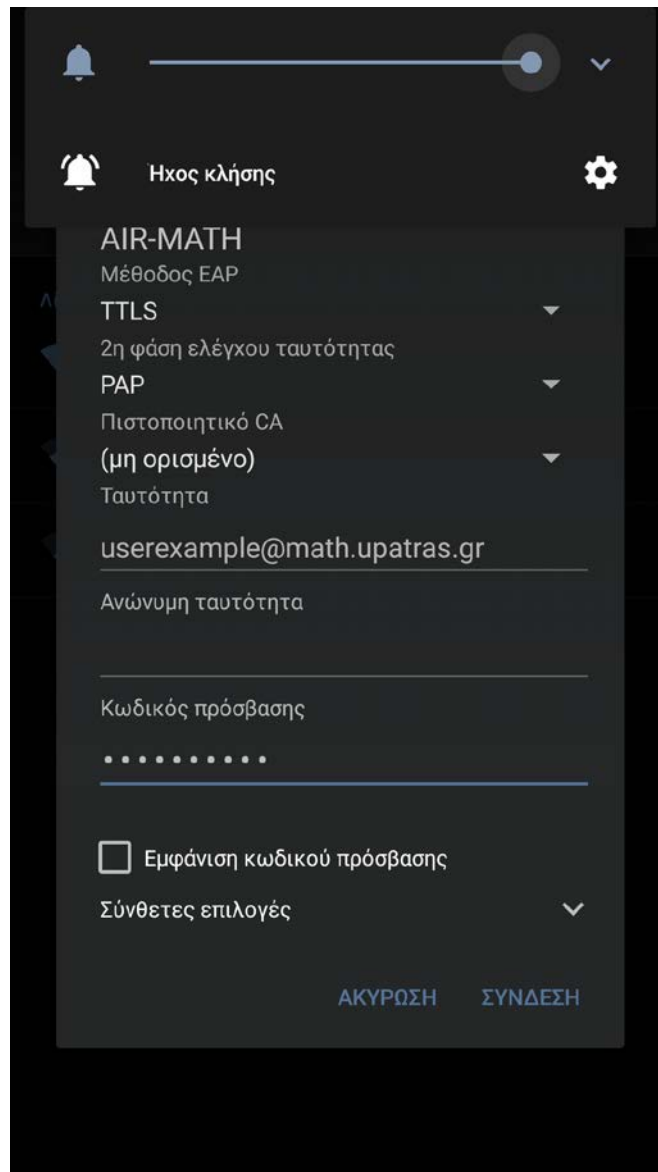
Ηχος κλήσης

AIR-MATH

Μέθοδος EAP

TTLS

2η φάση ελέγχου ταυτότητας

PAP

Πιστοποιητικό CA

(μη ορισμένο)

Ταυτότητα

userexample@math.upatras.gr

Ανώνυμη ταυτότητα

Κωδικός πρόσβασης

••••••••••

Εμφάνιση κωδικού πρόσβασης

Σύνθετες επιλογές

ΑΚΥΡΩΣΗ ΣΥΝΔΕΣΗ